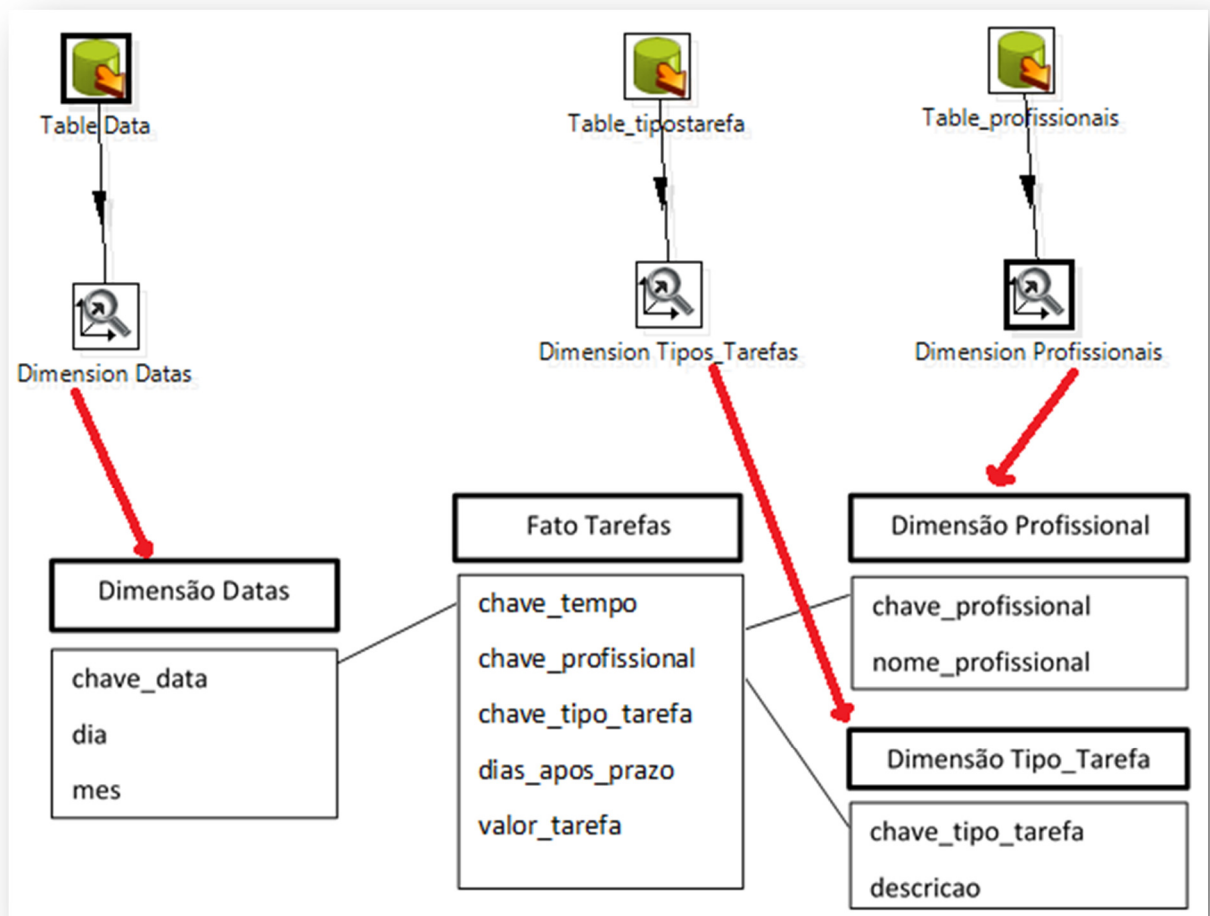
Table Data

Table_tipostarefa

Table_profissionais

Dimension Datas

Dimension Tipos_Tarefas

Dimension Profissionais

Dimensão Datas

chave_data
dia
mes

Fato Tarefas

chave_tempo
chave_profissional
chave_tipo_tarefa
dias_apos_prazo
valor_tarefa

Dimensão Profissional

chave_profissional
nome_profissional

Dimensão Tipo_Tarefa

chave_tipo_tarefa
descricao